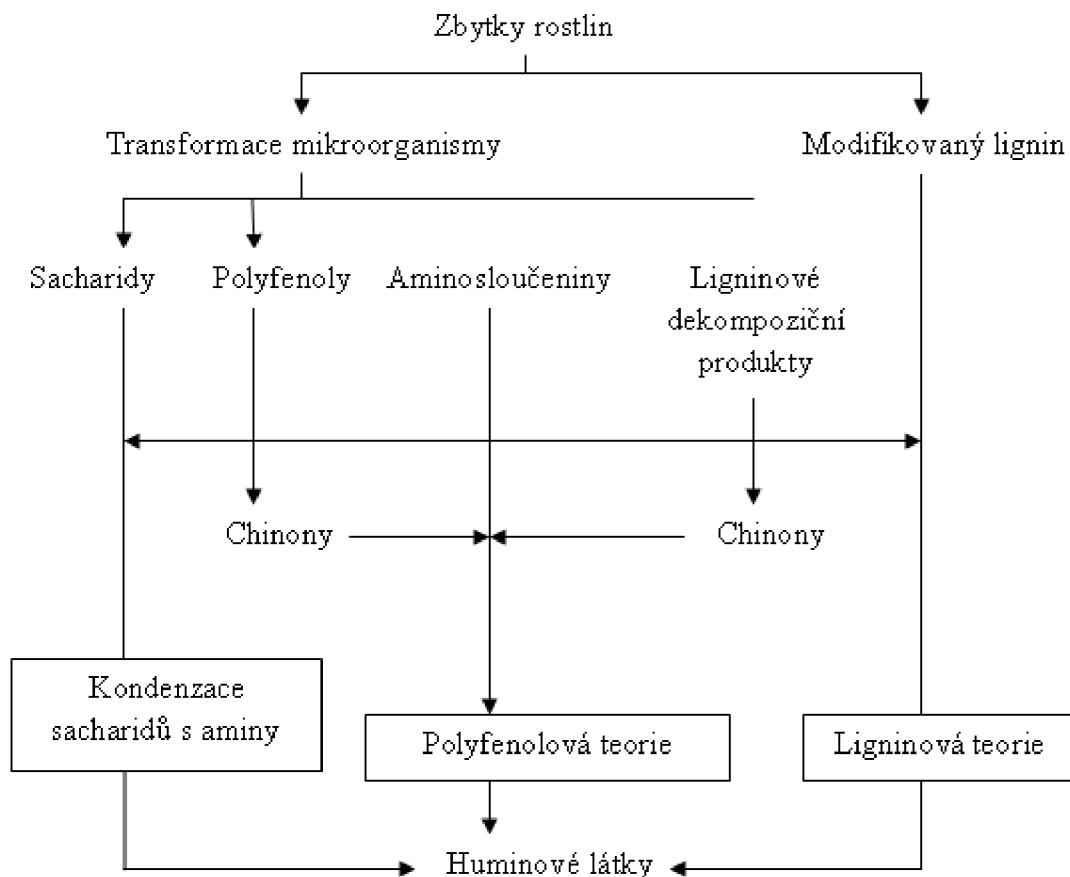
Zbytky rostlin

Transformace mikroorganismy

Modifikovaný lignin

Sacharidy

Polyfenoly

Aminosloučeniny

Ligninové dekompoziční produkty

Chinony

Chinony

Kondenzace sacharidů s aminy

Polyfenolová teorie

Ligninová teorie

Huminové látky